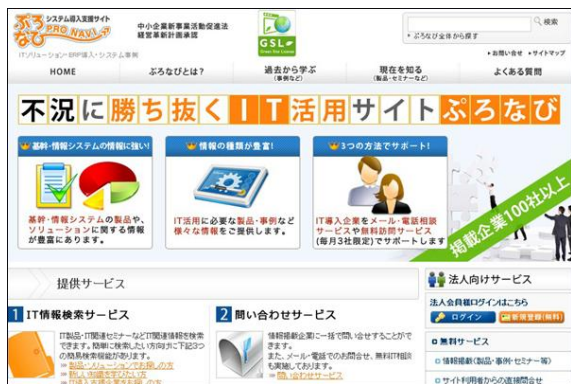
ぷろなび システム導入支援サイト PRO NAVI

中小企業新事業活動促進法
経営革新計画承認

GSL Green Site License

ITソリューション・ERP導入・システム事例

検索
ぷろなび全体から探す

お問い合せ ・サイトマップ

HOME
ぷろなびとは？
過去から学ぶ (事例など)
現在を知る (製品・セミナーなど)
よくある質問

不況に勝ち抜くIT活用サイトぷろなび

基幹・情報システムの情報に強い!
基幹・情報システムの製品や、ソリューションに関する情報が豊富にあります。

情報の種類が豊富!
IT活用に必要な製品・事例など様々な情報をご提供します。

3つの方法でサポート!
IT導入企業をメール・電話相談サービスや無料訪問サービス(毎月3社限定)でサポートします

掲載企業100社以上

提供サービス

1 IT情報検索サービス
IT製品・IT関連セミナーなどIT関連情報を検索できます。簡単に検索したい方向から下記3つの簡易検索機能があります。
製品・ソリューションで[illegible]
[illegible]

2 問い合わせサービス
情報掲載企業に一括で問い合せすることができます。
また、メール・電話でのお問合せ、無料IT相談も実施しております。
問い合わせサービス

法人向けサービス
法人会員様ログインはこちら
ログイン
新規登録(無料)
無料サービス
情報掲載(製品・事例・セミナー等)
サイト利用者からの直接問合せ